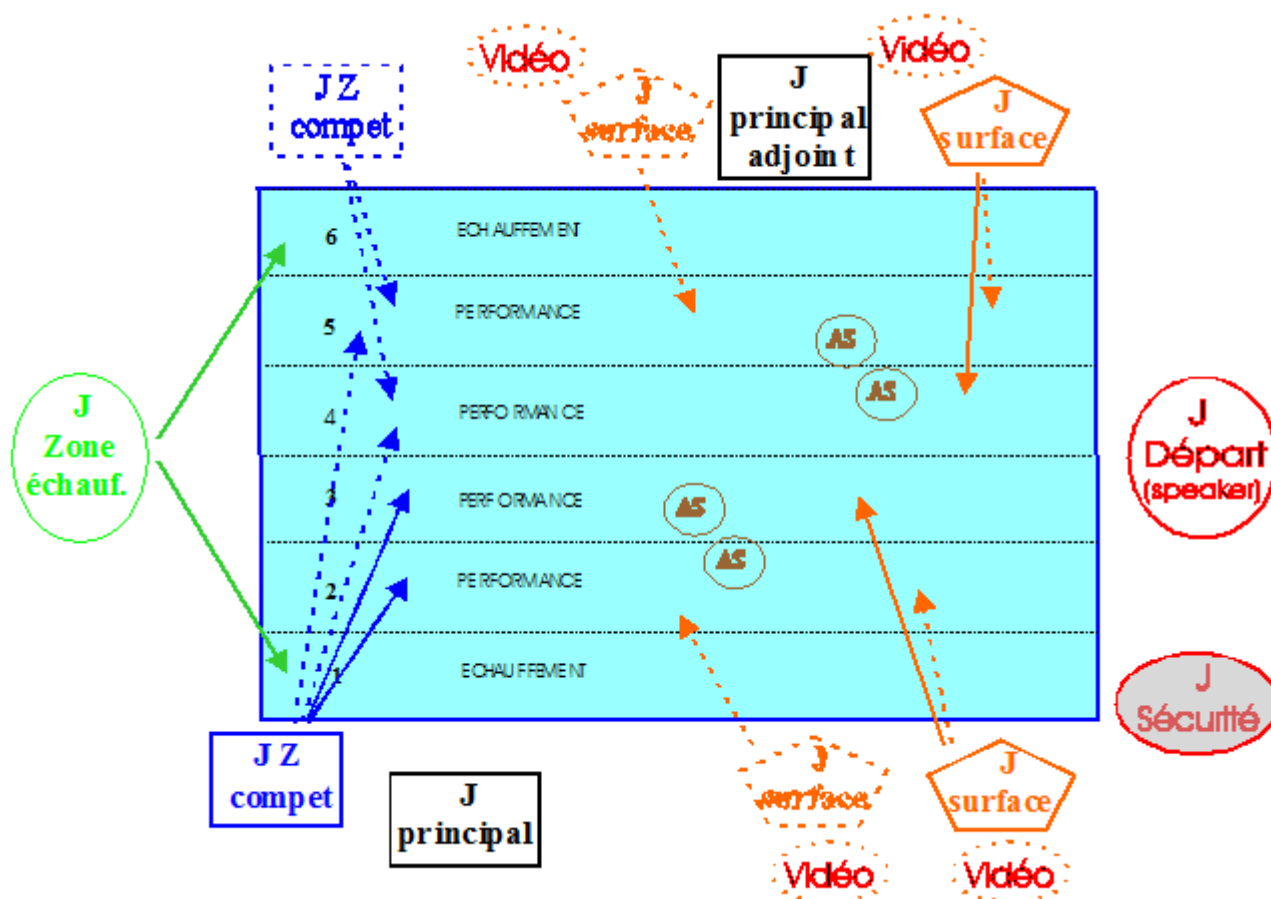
Vidéo

J Z compet

J surface

J principal adjoint

Vidéo

J surface

6 ECHAUFFEMENT

5 PERFORMANCE

AS

AS

4 PERFORMANCE

J Zone échauf.

J Départ (speaker)

3 PERFORMANCE

AS

AS

2 PERFORMANCE

1 ECHAUFFEMENT

J Sécurité

J Z compet

J principal

J surface

J surface

Vidéo

Vidéo